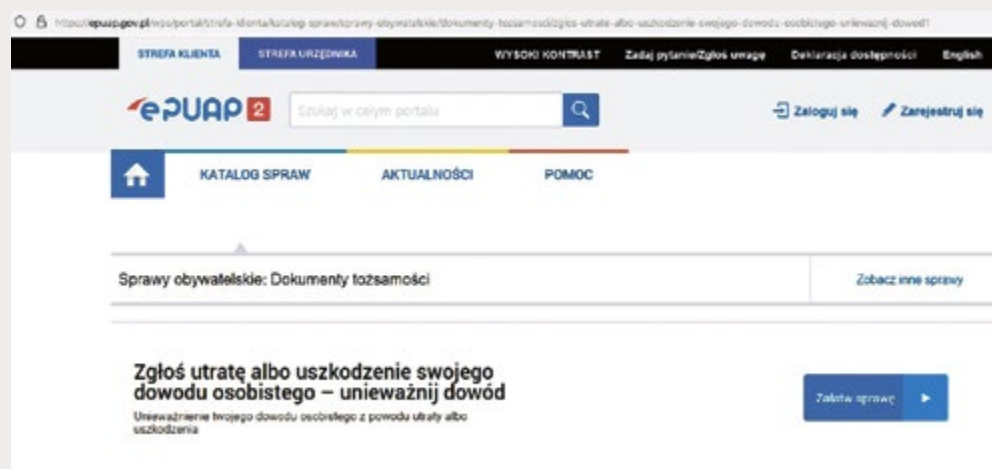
https://epuap.gov.pl/wps/portal/strefa-klienta/katalog-spraw/sprawy-obywatelskie/dokumenty-tozsamosci/zglos-utrate-albo-uszkodzenie-swojego-dowodu-osobistego-uniewaznij-dowod

STREFA KLIENTA STREFA URZĘDNIKA WYSOKI KONTRAST Zadaj pytanie/Zgłoś uwagę Deklaracja dostępności English

ePUAP2 Szukaj w całym portalu Zaloguj się Zarejestruj się

KATALOG SPRAW AKTUALNOŚCI POMOC

Sprawy obywatelskie: Dokumenty tożsamości

Zobacz inne sprawy

Zgłoś utratę albo uszkodzenie swojego dowodu osobistego – unieważnij dowód

Unieważnienie twojego dowodu osobistego z powodu utraty albo uszkodzenia

Załatw sprawę